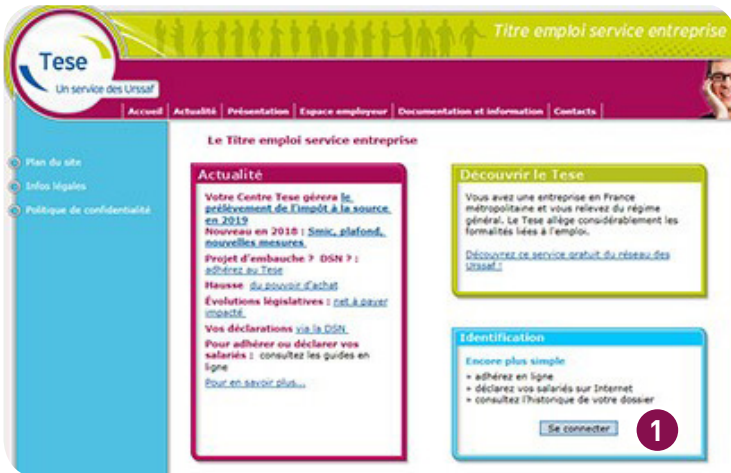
Tese
Un service des Urssaf

Titre emploi service entreprise

Accueil | Actualité | Présentation | Espace employeur | Documentation et information | Contacts

Plan du site
Infos légales
Politique de confidentialité

Le Titre emploi service entreprise

Actualité

Votre Centre Tese gérera le prélèvement de l'impôt à la source en 2019
Nouveau en 2018 : Smic, plafond, nouvelles mesures
Projet d'embauche ? DSN ? : adhérez au Tese
Hausse du pouvoir d'achat
Évolutions législatives : net à payer impacté
Vos déclarations via la DSN
Pour adhérer ou déclarer vos salariés : consultez les guides en ligne
Pour en savoir plus...

Découvrir le Tese

Vous avez une entreprise en France métropolitaine et vous relevez du régime général. Le Tese allège considérablement les formalités liées à l'emploi.

Découvrez ce service gratuit du réseau des Urssaf !

Identification

Encore plus simple
• adhérez en ligne
• déclarez vos salariés sur Internet
• consultez l'historique de votre dossier

Se connecter

1